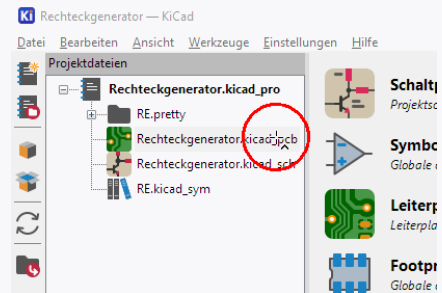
Ki Rechteckgenerator — KiCad

Datei Bearbeiten Ansicht Werkzeuge Einstellungen Hilfe

Projektdateien

Rechteckgenerator.kicad_pro

RE.pretty

Rechteckgenerator.kicad_pcb

Rechteckgenerator.kicad_sch

RE.kicad_sym

Schaltp
Projektsc

Symbo
Globale

Leiterp
Leiterpla

Footpr
Globale